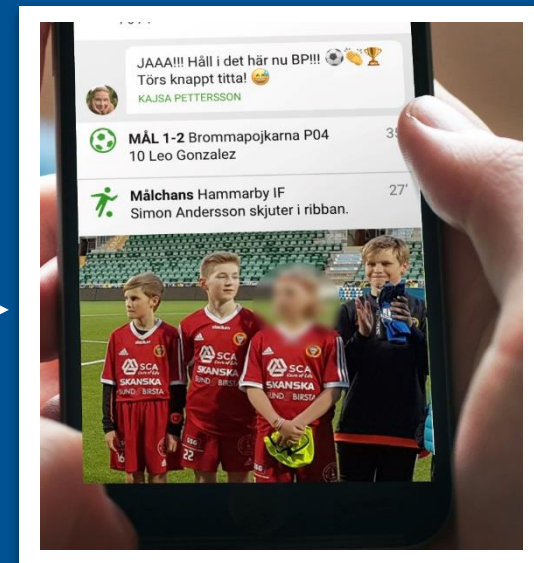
JAAA!!! Håll i det här nu BP!!! ⚽👏🏆
Törs knappt titta! 😅
KAJSA PETTERSSON

MÅL 1-2 Brommapojkarna P04
10 Leo Gonzalez
35'

Målchans Hammarby IF
Simon Andersson skjuter i ribban.
27'

SCA
SKANSKA
SUND BIRSTA

SCA
SKANSKA
SUND BIRSTA

SCA
SKANSKA
SUND BIRSTA

22